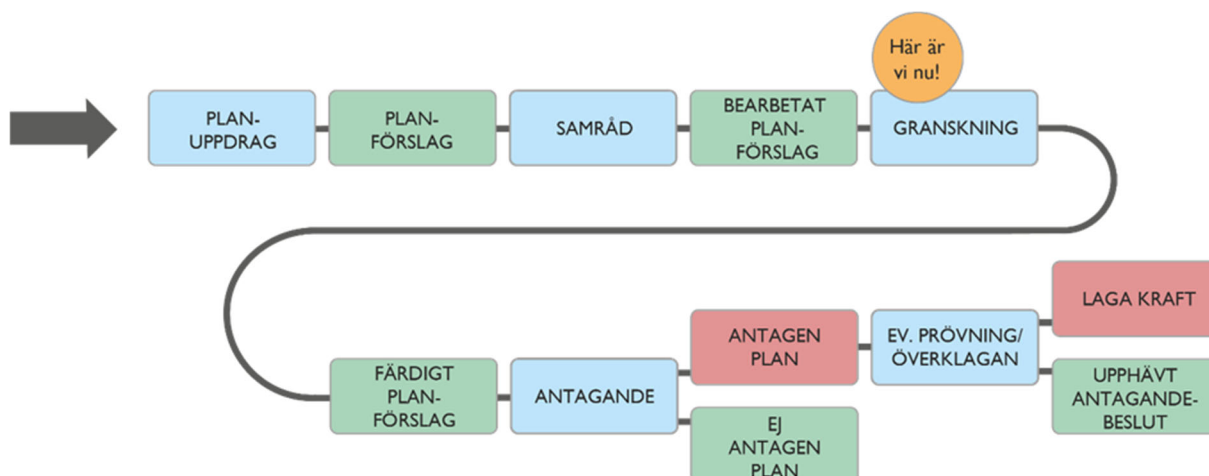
Här är vi nu!

PLAN-UPPDRAG

PLAN-FÖRSLAG

SAMRÅD

BEARBETAT PLAN-FÖRSLAG

GRANSKNING

FÄRDIGT PLAN-FÖRSLAG

ANTAGANDE

ANTAGEN PLAN

EJ ANTAGEN PLAN

EV. PRÖVNING/ ÖVERKLAGAN

LAGA KRAFT

UPPHÄVT ANTAGANDE-BESLUT